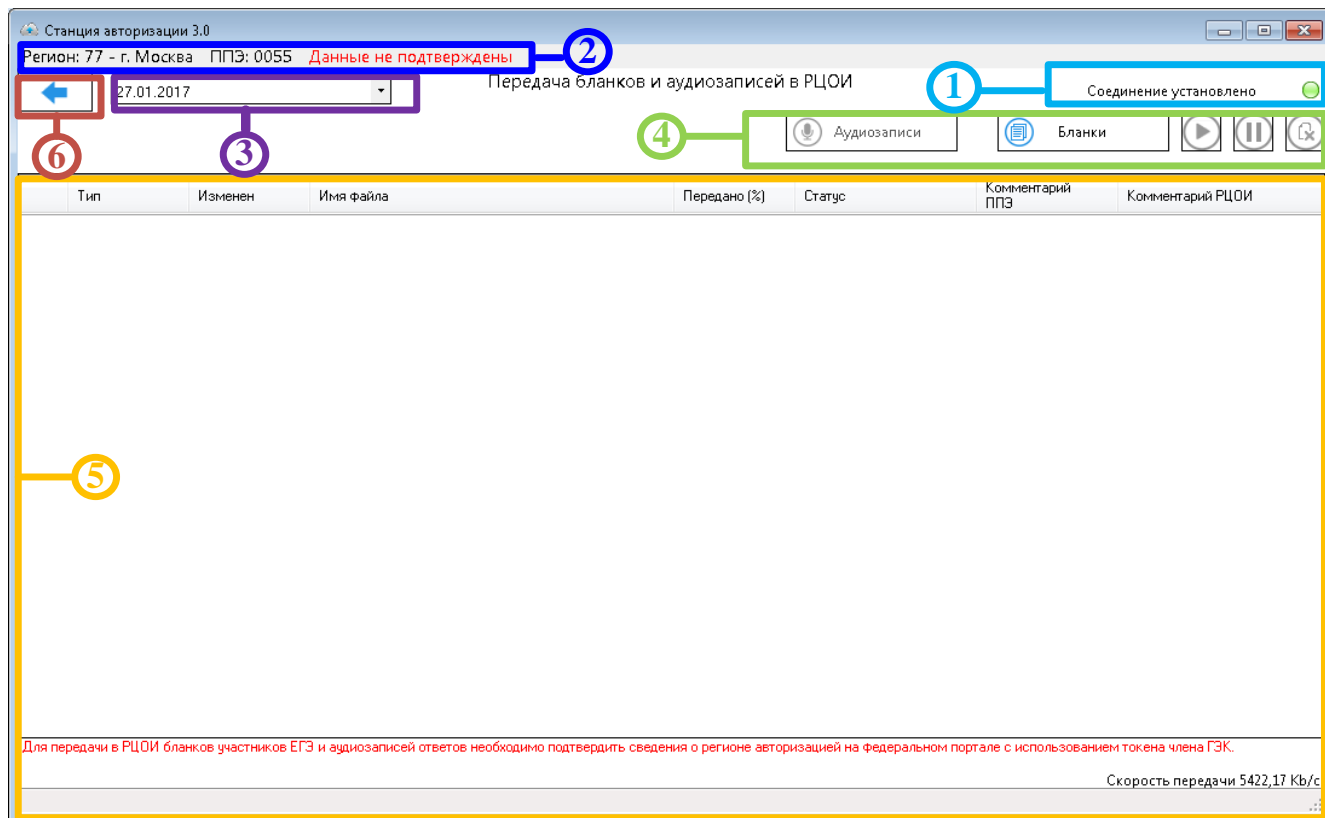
Станция авторизации 3.0

Регион: 77 - г. Москва ППЭ: 0055 Данные не подтверждены

2

27.01.2017

Передача бланков и аудиозаписей в РЦОИ

1

Соединение установлено

6

3

4

Аудиозаписи

Бланки

| | Тип | Изменен | Имя файла | Передано (%) | Статус | Комментарий ППЭ | Комментарий РЦОИ |
|---|---|---|---|---|---|---|---|

5

Для передачи в РЦОИ бланков участников ЕГЭ и аудиозаписей ответов необходимо подтвердить сведения о регионе авторизацией на федеральном портале с использованием токена члена ГЭК.

Скорость передачи 5422,17 Kb/c